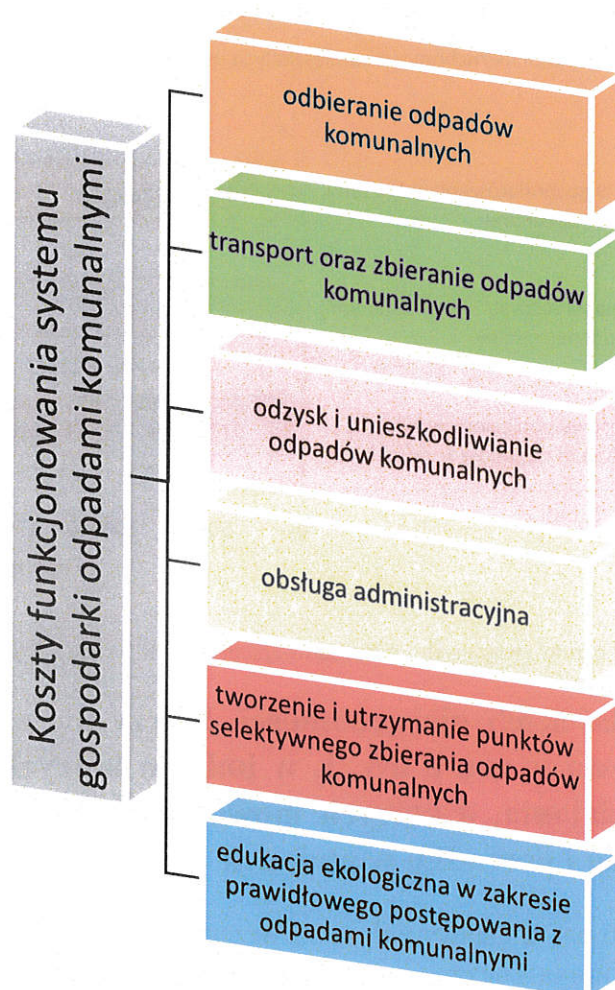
Koszty funkcjonowania systemu gospodarki odpadami komunalnymi

odbieranie odpadów komunalnych

transport oraz zbieranie odpadów komunalnych

odzysk i unieszkodliwianie odpadów komunalnych

obsługa administracyjna

tworzenie i utrzymanie punktów selektywnego zbierania odpadów komunalnych

edukacja ekologiczna w zakresie prawidłowego postępowania z odpadami komunalnymi